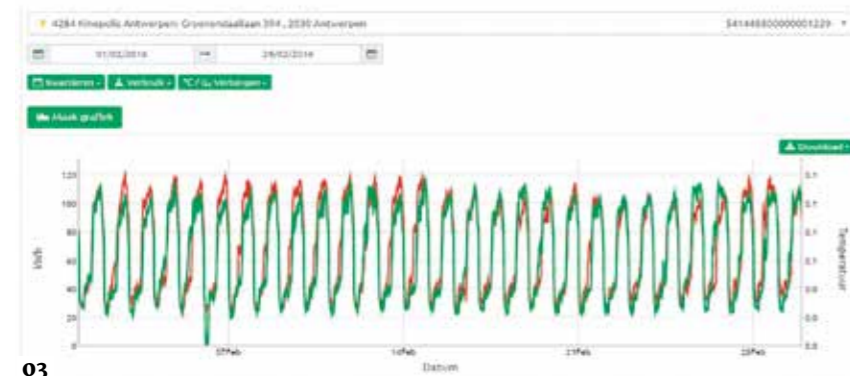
4284 Kinepolis Antwerpen: Groenendaallaan 394 , 2030 Antwerpen

541448800000001229

01/02/2014

28/02/2014

Kwartieren

Verbruik

°C / Gₑ Verbangen

Maak grafiek

Download

120

100

80

60

40

20

0

kWh

Temperatuur

07Feb

14Feb

21Feb

28Feb

Datum

03